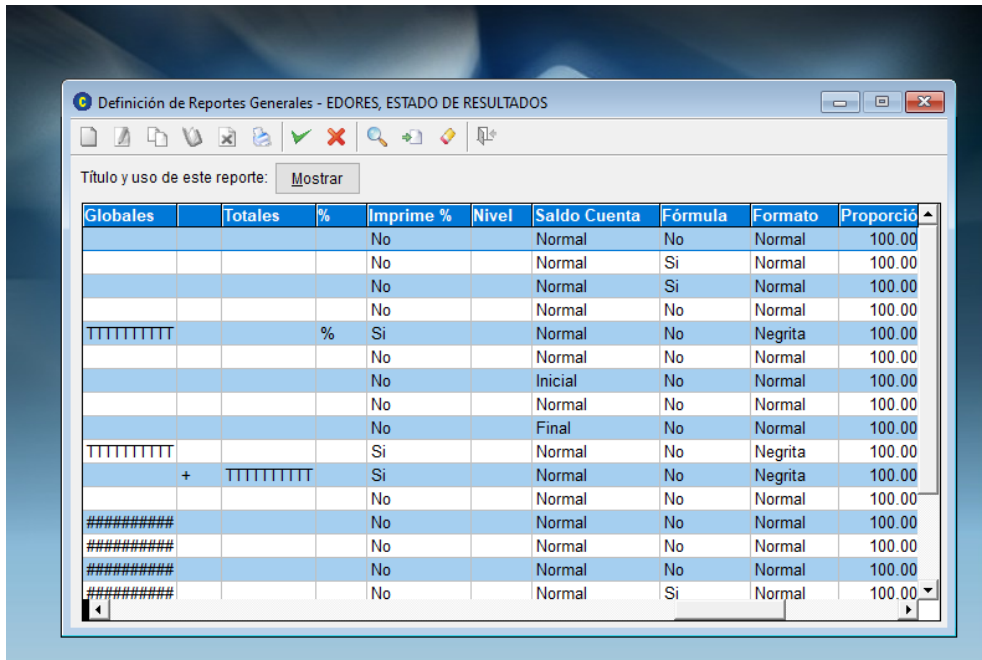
Definición de Reportes Generales - EDORES, ESTADO DE RESULTADOS

Título y uso de este reporte: Mostrar

| Globales | | Totales | % | Imprime % | Nivel | Saldo Cuenta | Fórmula | Formato | Proporció |
|---|---|---|---|---|---|---|---|---|---|
| | | | | No | | Normal | No | Normal | 100.00 |
| | | | | No | | Normal | Si | Normal | 100.00 |
| | | | | No | | Normal | Si | Normal | 100.00 |
| | | | | No | | Normal | No | Normal | 100.00 |
| TTTTTTTTT | | | % | Si | | Normal | No | Negrita | 100.00 |
| | | | | No | | Normal | No | Normal | 100.00 |
| | | | | No | | Inicial | No | Normal | 100.00 |
| | | | | No | | Normal | No | Normal | 100.00 |
| | | | | No | | Final | No | Normal | 100.00 |
| TTTTTTTTT | | | | Si | | Normal | No | Negrita | 100.00 |
| | + | TTTTTTTTT | | Si | | Normal | No | Negrita | 100.00 |
| | | | | No | | Normal | No | Normal | 100.00 |
| ########## | | | | No | | Normal | No | Normal | 100.00 |
| ########## | | | | No | | Normal | No | Normal | 100.00 |
| ########## | | | | No | | Normal | No | Normal | 100.00 |
| ########## | | | | No | | Normal | Si | Normal | 100.00 |